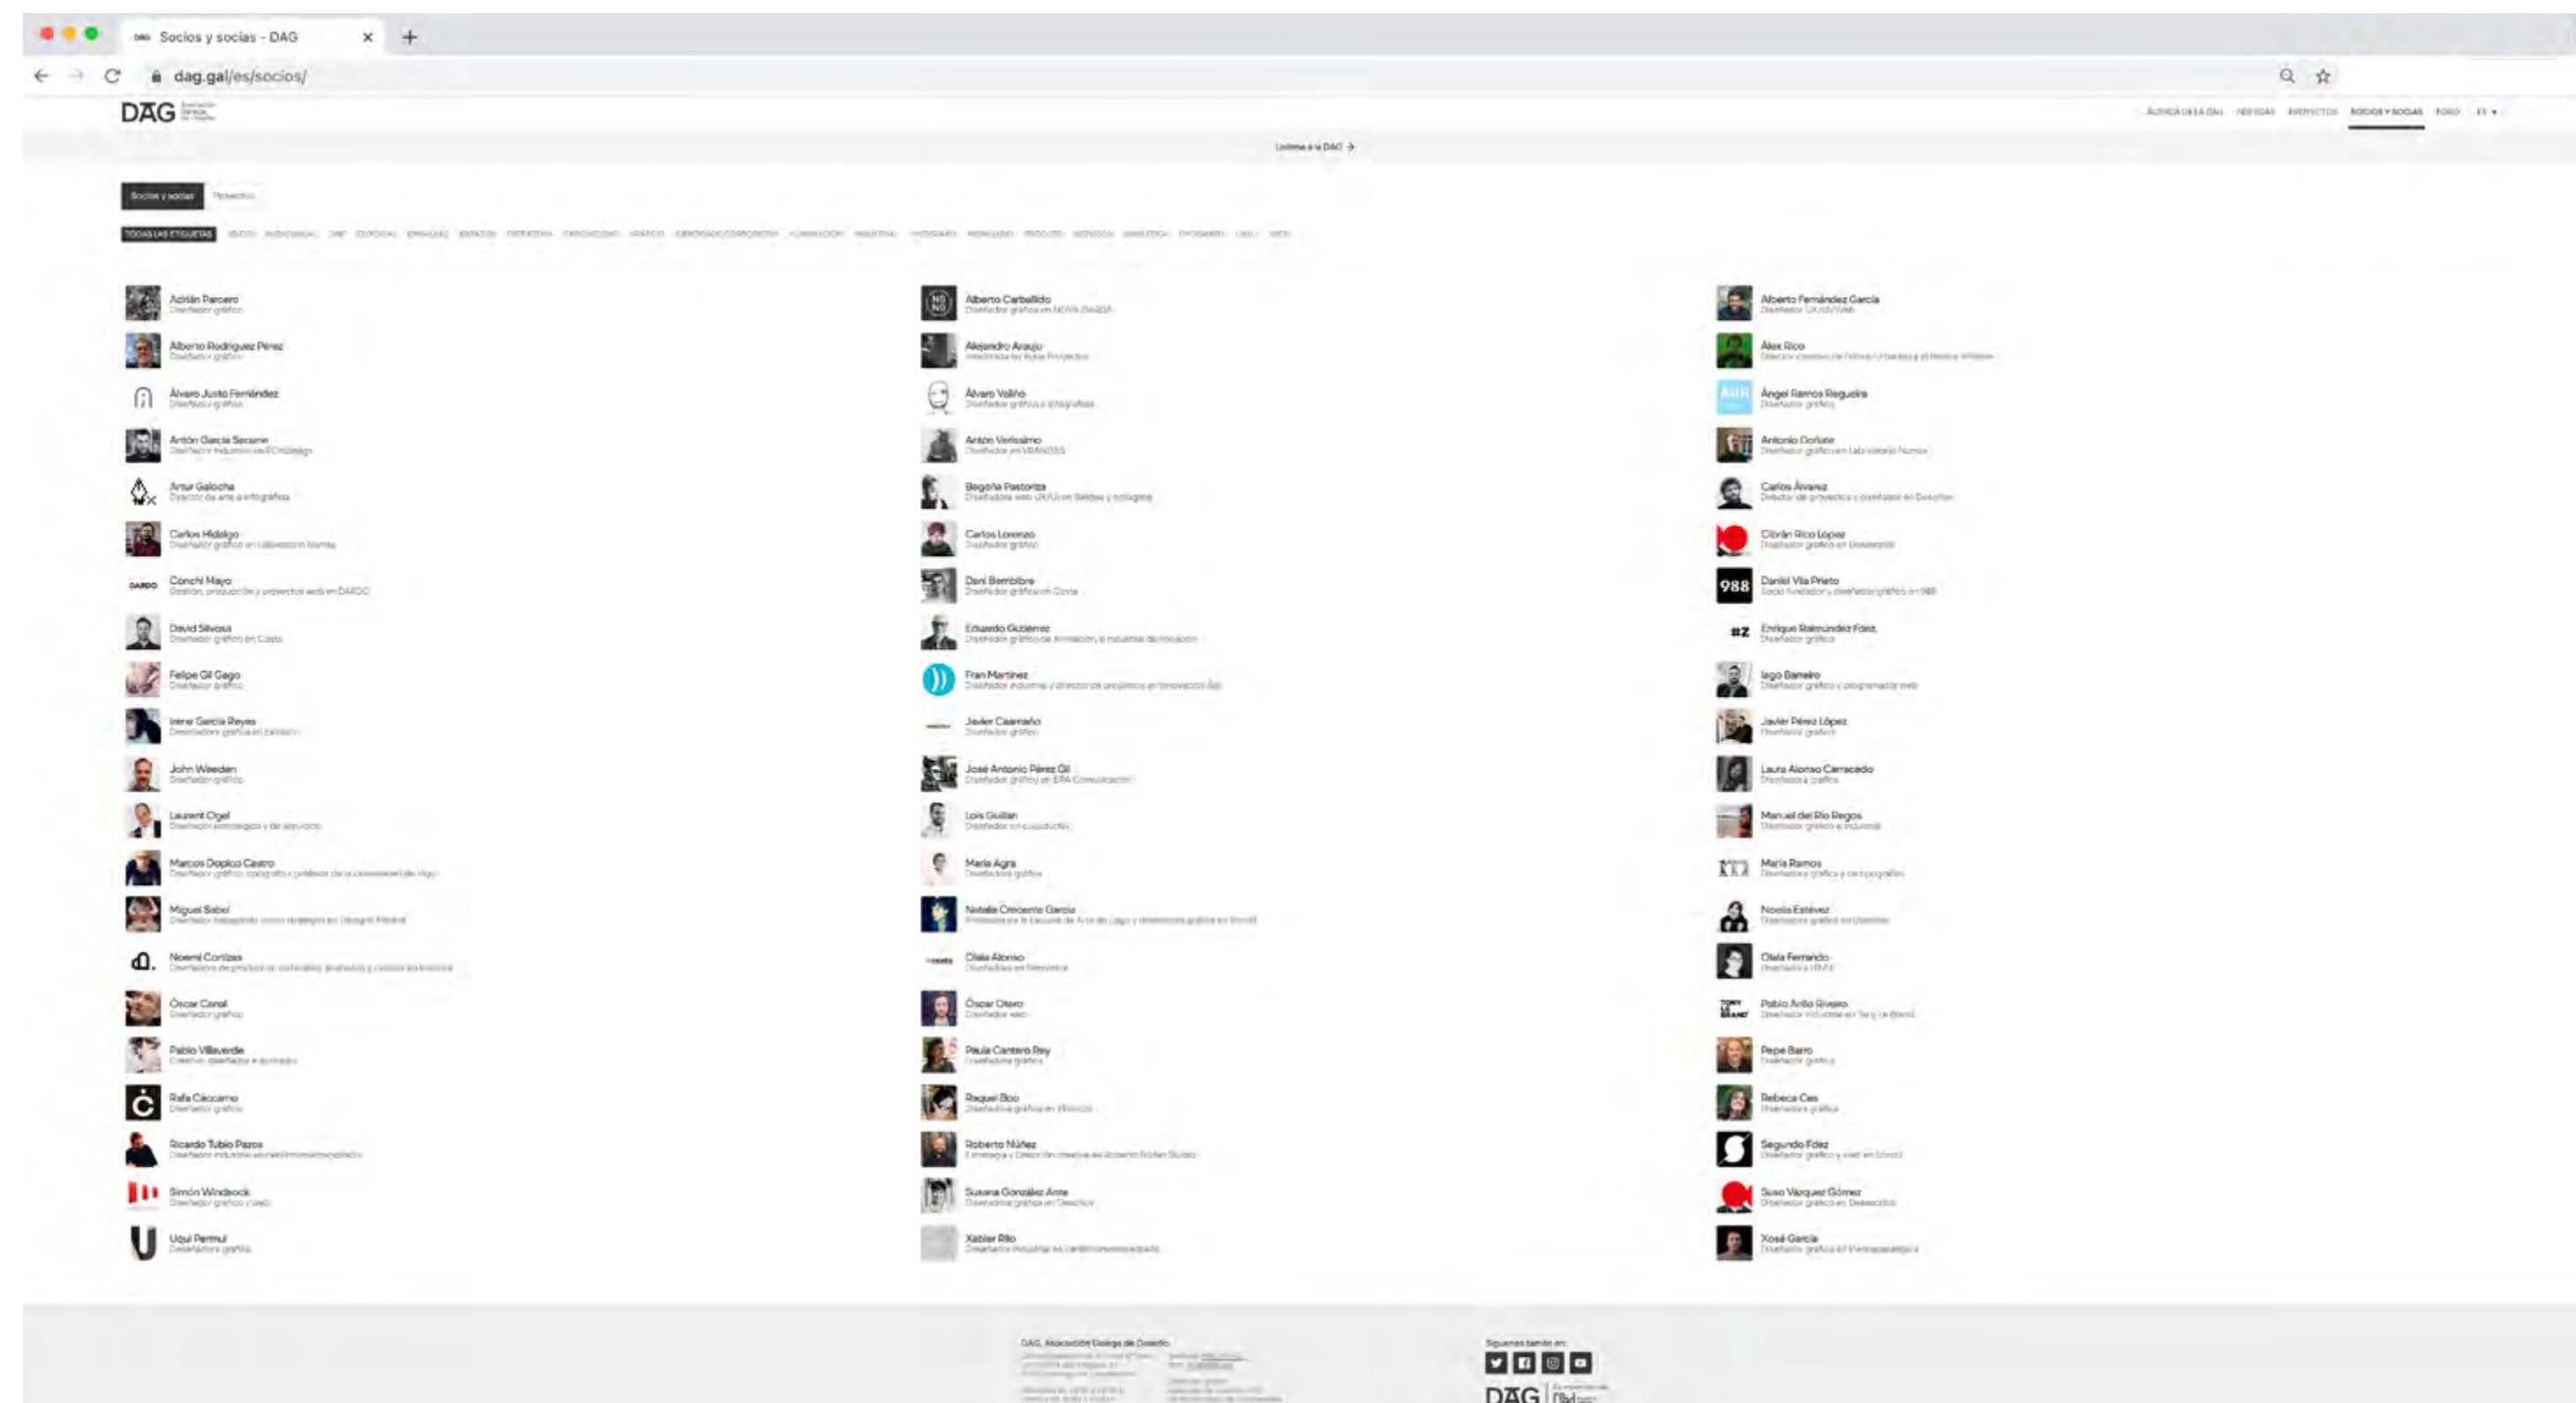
Socios y socias - DAG

dag.gal/es/socios/

DAG

ACERCA DE LA DAG NOTICIAS PROYECTOS SOCIOS Y SOCIAS FORO ES

Únete a la DAG →

Socios y socias Proyectos

TODAS LAS ETIQUETAS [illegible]

Adrián Parcero
Diseñador gráfico

Alberto Rodríguez Pérez
Diseñador gráfico

Álvaro Justo Fernández
Diseñador gráfico

Antón García Secane
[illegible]

Artur Galocha
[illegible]

Carlos Hidalgo
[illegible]

Conchi Mayo
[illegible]

David Silvosa
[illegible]

Felipe Gil Gago
Diseñador gráfico

Irene García Reyes
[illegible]

John Weeden
Diseñador gráfico

Laurent Cigel
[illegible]

Marcos Dopico Castro
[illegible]

Miguel Sabel
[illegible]

Noemí Cortizas
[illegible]

Óscar Canal
Diseñador gráfico

Pablo Villaverde
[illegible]

Rafa Cáccamo
Diseñador gráfico

Ricardo Tubío Pazos
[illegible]

Simón Windsock
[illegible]

Uqui Permui
Diseñadora gráfica

Alberto Carballido
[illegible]

Alejandro Araujo
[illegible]

Álvaro Valiño
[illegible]

Antón Veríssimo
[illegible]

Begoña Pastoriza
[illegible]

Carlos Lorenzo
Diseñador gráfico

Dani Bembibre
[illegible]

Eduardo Gutiérrez
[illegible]

Fran Martínez
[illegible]

Javier Caamaño
Diseñador gráfico

José Antonio Pérez Gil
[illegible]

Lois Guillán
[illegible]

María Agra
Diseñadora gráfica

Natalia Crecente García
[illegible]

Olalla Alonso
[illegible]

Óscar Otero
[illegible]

Paula Cantero Rey
Diseñadora gráfica

Raquel Boo
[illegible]

Roberto Núñez
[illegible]

Susana González Arnte
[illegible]

Xabier Rilo
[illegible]

Alberto Fernández García
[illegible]

Alex Rico
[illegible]

Ángel Ramos Regueira
Diseñador gráfico

Antonio Doñate
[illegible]

Carlos Álvarez
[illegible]

Cibrán Rico López
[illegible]

Daniel Vila Prieto
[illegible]

Enrique Raimúndez Fdez.
Diseñador gráfico

Iago Bareiro
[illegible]

Javier Pérez López
Diseñador gráfico

Laura Alonso Carracedo
Diseñadora gráfica

Manuel del Río Regos
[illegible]

María Ramos
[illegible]

Noelia Estévez
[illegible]

Olalla Fernando
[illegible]

Pablo Antía Rivaldo
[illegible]

Pepe Barro
Diseñador gráfico

Rebeca Ces
Diseñadora gráfica

Segundo Fdez
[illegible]

Suso Vázquez Gómez
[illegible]

Xosé García
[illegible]

DAG. Asociación Galega de Deseño
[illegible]

Síguenos también en:

DAG